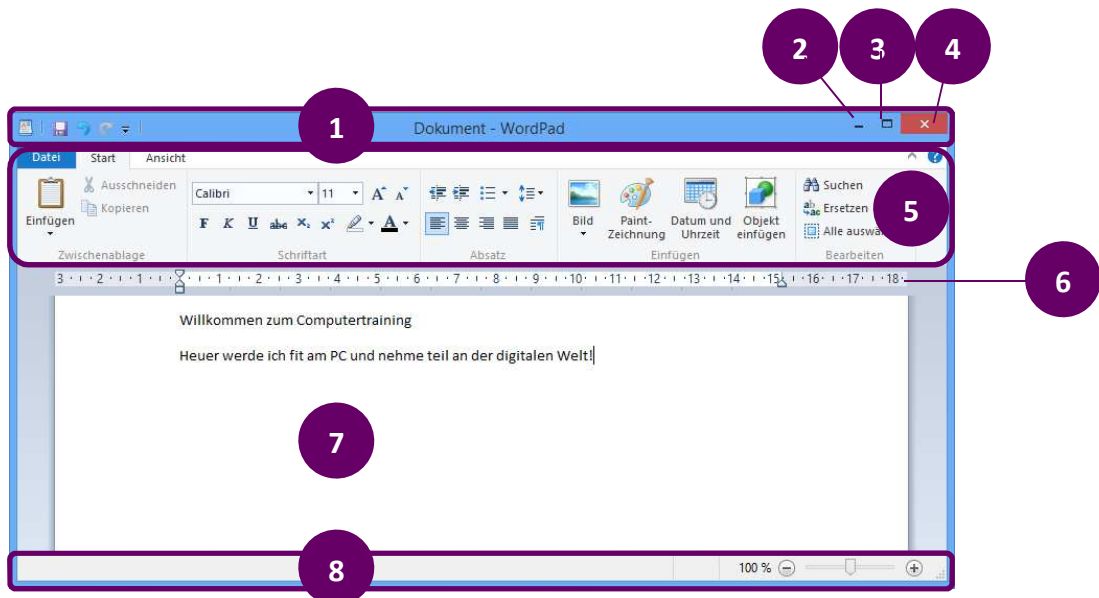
2 3 4

1

Dokument - WordPad

Datei Start Ansicht

Einfügen

Ausschneiden

Kopieren

Zwischenablage

Calibri

11

F K U abc $X_2$ $X^2$

Schriftart

Absatz

Bild

Paint-Zeichnung

Datum und Uhrzeit

Objekt einfügen

Einfügen

Suchen

Ersetzen

Alle auswä

Bearbeiten

5

6

3 · 2 · 1 · 1 · 2 · 3 · 4 · 5 · 6 · 7 · 8 · 9 · 10 · 11 · 12 · 13 · 14 · 15 · 16 · 17 · 18

Willkommen zum Computertraining

Heuer werde ich fit am PC und nehme teil an der digitalen Welt!

7

8

100 %